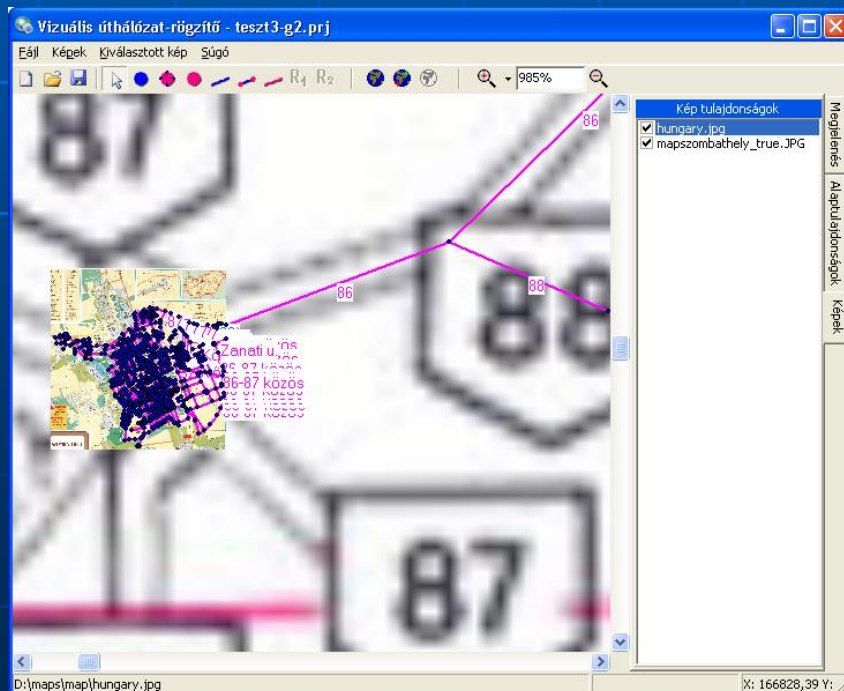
Vizuális úthálózat-rögzítő - teszt3-g2.prj

Fájl Képek Kiválasztott kép Súgó

$R_1$ $R_2$ 985%

87

86

86

88

88

Zanati u.

86-87 közös

87

Kép tulajdonságok

hungary.jpg

mapszombathely_true.JPG

Megjelenés

Alaptulajdonságok

Képek

D:\maps\map\hungary.jpg

X: 166828,39 Y: